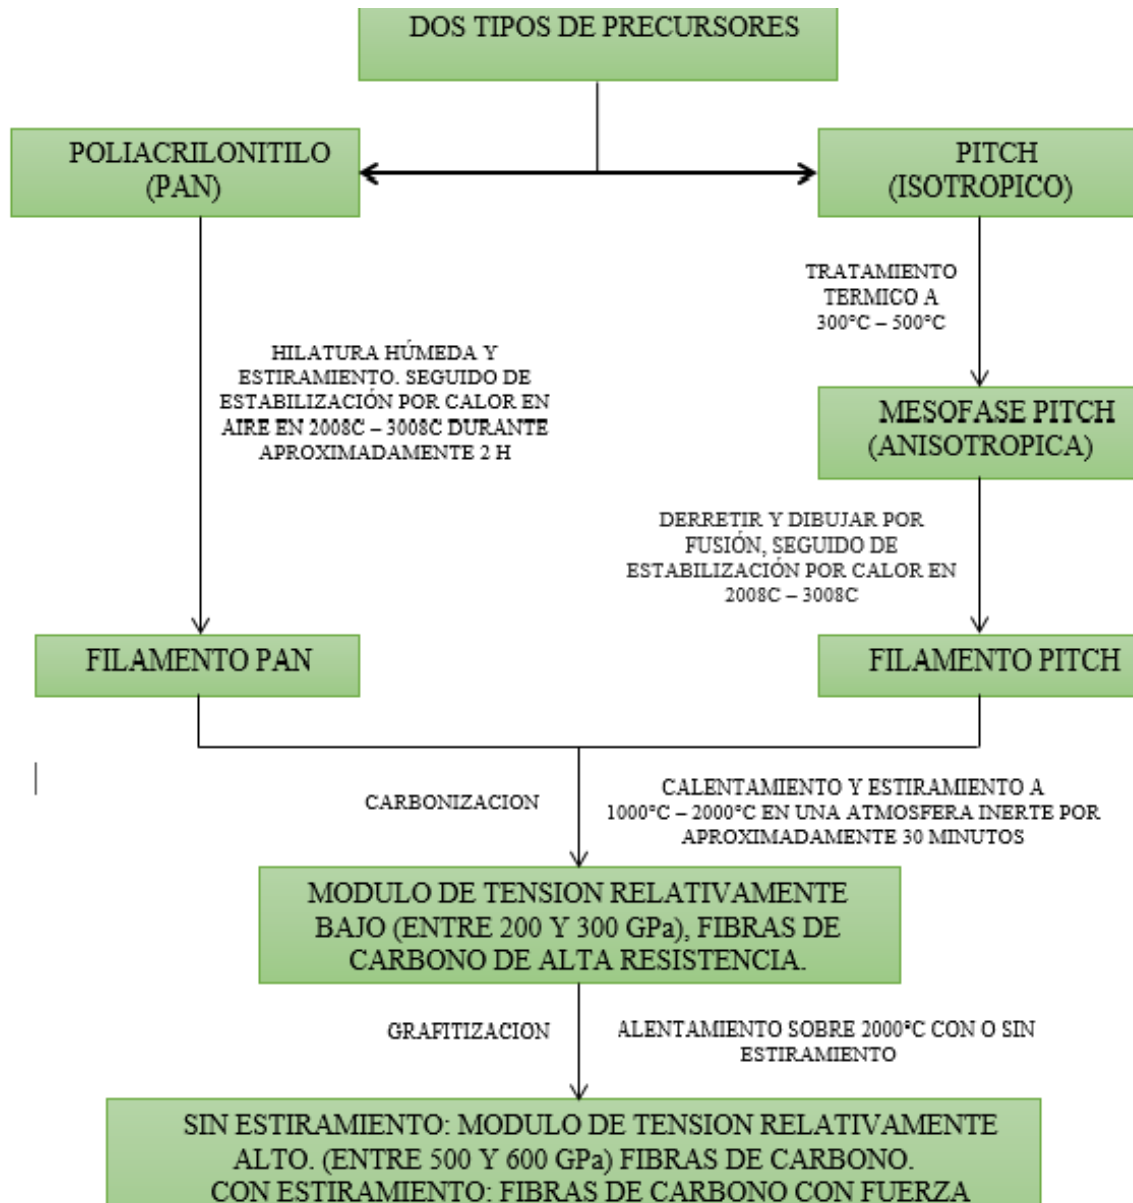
DOS TIPOS DE PRECURSORES

POLIACRILONITILO (PAN)

PITCH (ISOTROPICO)

TRATAMIENTO TERMICO A 300°C – 500°C

HILATURA HÚMEDA Y ESTIRAMIENTO. SEGUIDO DE ESTABILIZACIÓN POR CALOR EN AIRE EN 2008C – 3008C DURANTE APROXIMADAMENTE 2 H

MESOFASE PITCH (ANISOTROPICA)

DERRETIR Y DIBUJAR POR FUSIÓN, SEGUIDO DE ESTABILIZACIÓN POR CALOR EN 2008C – 3008C

FILAMENTO PAN

FILAMENTO PITCH

CARBONIZACION

CALENTAMIENTO Y ESTIRAMIENTO A 1000°C – 2000°C EN UNA ATMOSFERA INERTE POR APROXIMADAMENTE 30 MINUTOS

MODULO DE TENSION RELATIVAMENTE BAJO (ENTRE 200 Y 300 GPa), FIBRAS DE CARBONO DE ALTA RESISTENCIA.

GRAFITIZACION

ALENTAMIENTO SOBRE 2000°C CON O SIN ESTIRAMIENTO

SIN ESTIRAMIENTO: MODULO DE TENSION RELATIVAMENTE ALTO. (ENTRE 500 Y 600 GPa) FIBRAS DE CARBONO. CON ESTIRAMIENTO: FIBRAS DE CARBONO CON FUERZA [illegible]